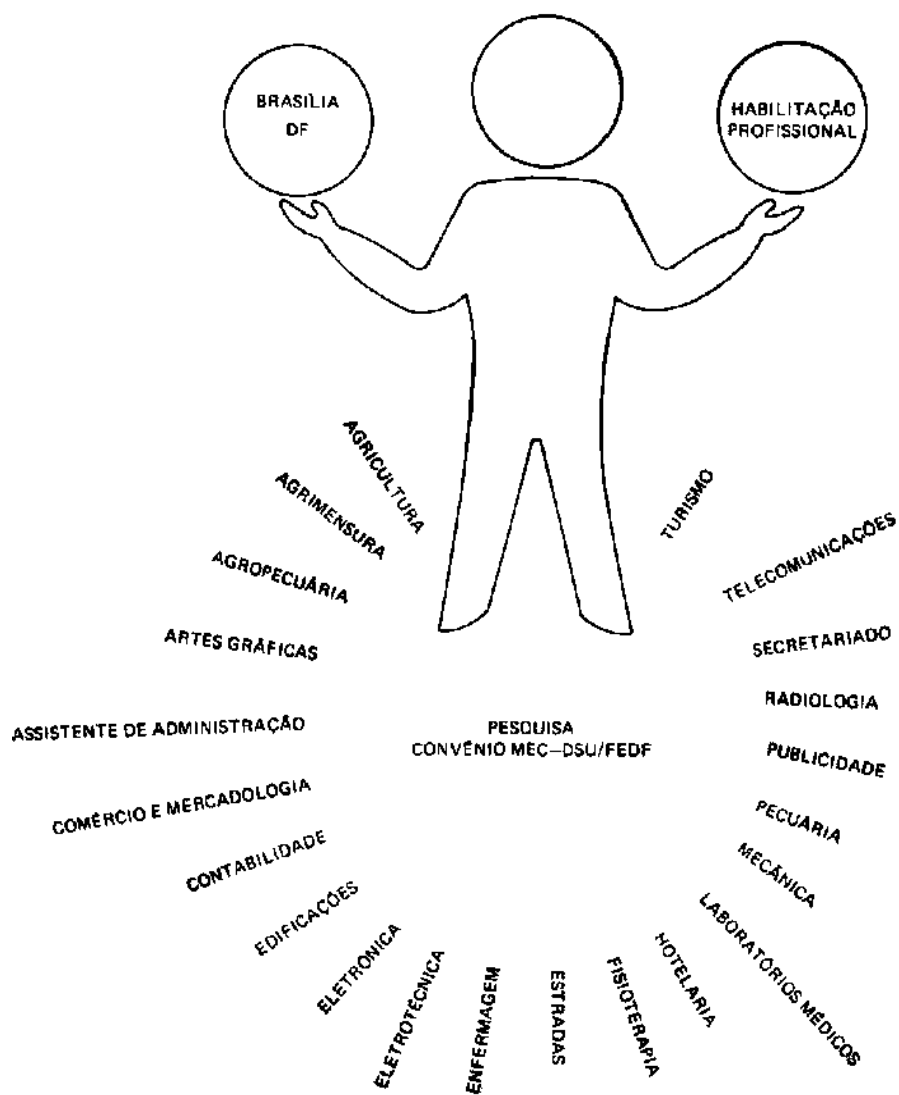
BRASÍLIA DF

HABILITAÇÃO PROFISSIONAL

AGRICULTURA

AGRIMENSURA

AGROPECUÁRIA

ARTES GRÁFICAS

ASSISTENTE DE ADMINISTRAÇÃO

COMÉRCIO E MERCADOLOGIA

CONTABILIDADE

EDIFICAÇÕES

ELETRONICA

ELETROTÉCNICA

ENFERMAGEM

ESTRADAS

FISIOTERAPIA

HOTELARIA

LABORATÓRIOS MÉDICOS

MECÂNICA

PECUARIA

PUBLICIDADE

RADIOLOGIA

SECRETARIADO

TELECOMUNICAÇÕES

TURISMO

PESQUISA
CONVÊNIO MEC–DSU/FEDF